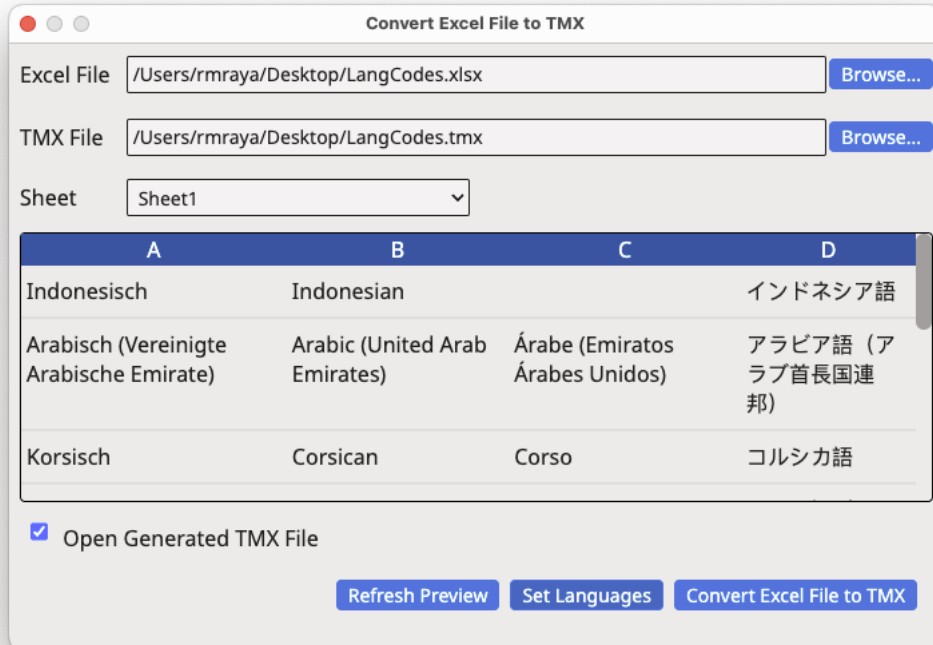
Convert Excel File to TMX

Excel File /Users/rmraya/Desktop/LangCodes.xlsx Browse...

TMX File /Users/rmraya/Desktop/LangCodes.tmx Browse...

Sheet Sheet1

| A | B | C | D |
|---|---|---|---|
| Indonesisch | Indonesian | | インドネシア語 |
| Arabisch (Vereinigte Arabische Emirate) | Arabic (United Arab Emirates) | Árabe (Emiratos Árabes Unidos) | アラビア語（アラブ首長国連邦） |
| Korsisch | Corsican | Corso | コルシカ語 |

Open Generated TMX File

Refresh Preview Set Languages Convert Excel File to TMX